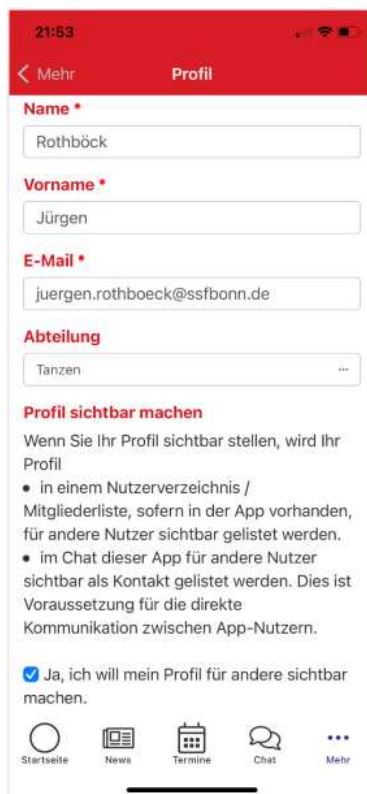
21:53

Mehr
Profil

Name *
Rothböck

Vorname *
Jürgen

E-Mail *
juergen.rothboeck@ssfbonn.de

Abteilung
Tanzen

Profil sichtbar machen

Wenn Sie Ihr Profil sichtbar stellen, wird Ihr Profil

• in einem Nutzerverzeichnis / Mitgliederliste, sofern in der App vorhanden, für andere Nutzer sichtbar gelistet werden.
• im Chat dieser App für andere Nutzer sichtbar als Kontakt gelistet werden. Dies ist Voraussetzung für die direkte Kommunikation zwischen App-Nutzern.

Ja, ich will mein Profil für andere sichtbar machen.

Startseite
News
Termine
Chat
Mehr